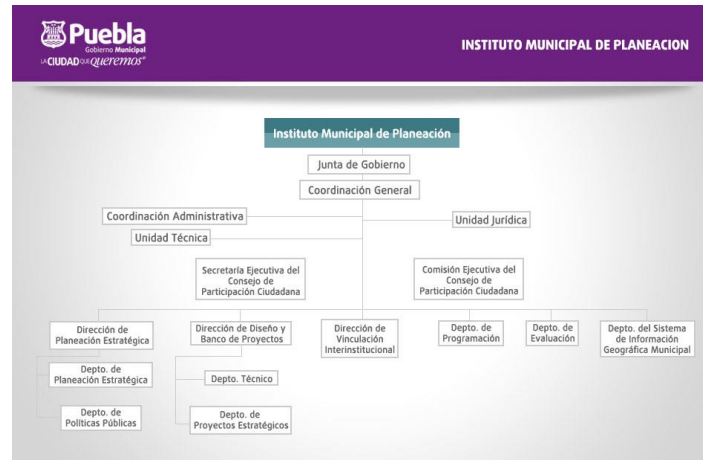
Puebla
Gobierno Municipal
LA CIUDAD QUE queremos

INSTITUTO MUNICIPAL DE PLANEACION

Instituto Municipal de Planeación

Junta de Gobierno

Coordinación General

Coordinación Administrativa

Unidad Jurídica

Unidad Técnica

Secretaría Ejecutiva del Consejo de Participación Ciudadana

Comisión Ejecutiva del Consejo de Participación Ciudadana

Dirección de Planeación Estratégica

Dirección de Diseño y Banco de Proyectos

Dirección de Vinculación Interinstitucional

Depto. de Programación

Depto. de Evaluación

Depto. del Sistema de Información Geográfica Municipal

Depto. de Planeación Estratégica

Depto. Técnico

Depto. de Políticas Públicas

Depto. de Proyectos Estratégicos